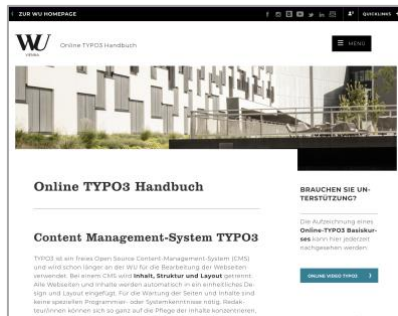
‹ ZUR WU HOMEPAGE

QUICKLINKS

WU VIENNA

Online TYPO3 Handbuch

MENU

Online TYPO3 Handbuch

Content Management-System TYPO3

TYPO3 ist ein freies Open Source Content-Management-System (CMS) und wird schon länger an der WU für die Bearbeitung der Webseiten verwendet. Bei einem CMS sind Inhalt, Struktur und Layout getrennt. Alle Webseiten und Inhalte werden automatisch in ein einheitliches Design und Layout eingefügt. Für die Wartung der Seiten und Inhalte sind keine speziellen Programmier- oder Systemkenntnisse nötig. Redakteurinnen können sich so ganz auf die Pflege der Inhalte konzentrieren.

BRAUCHEN SIE UNTERSTÜTZUNG?

Die Aufzeichnung eines Online-TYPO3 Basiskurses kann hier jederzeit nachgesehen werden.

ONLINE VIDEO TYPO3 ›